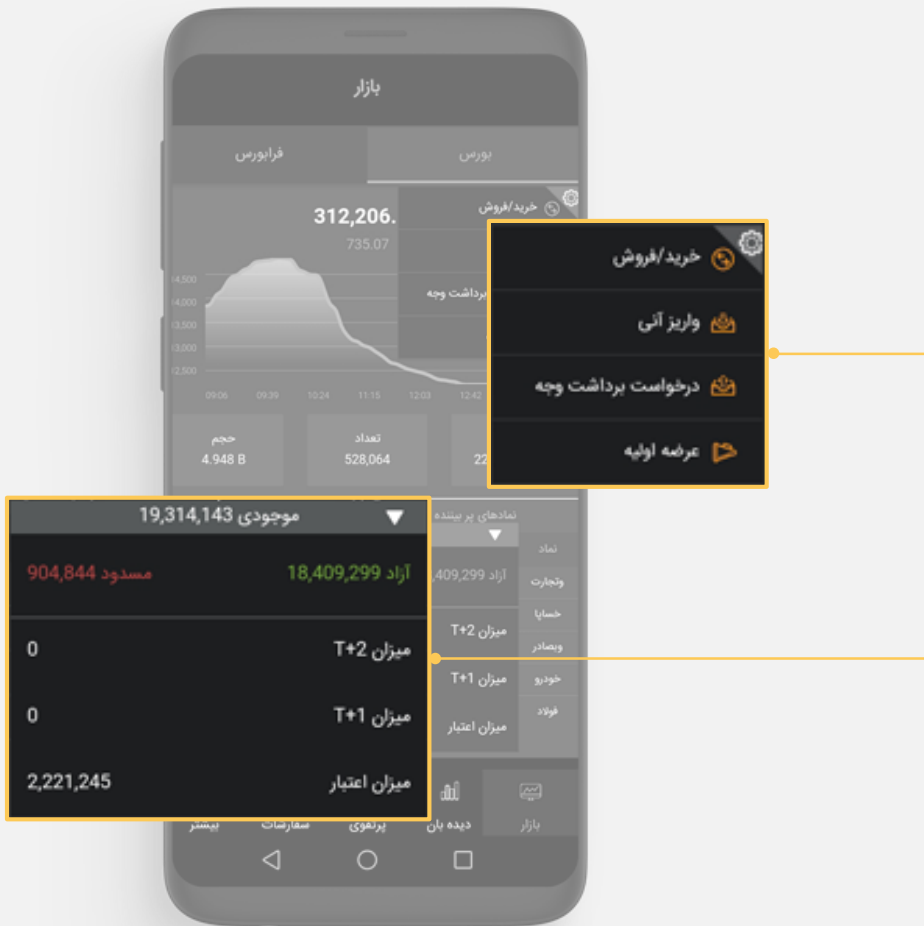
بازار

فرابورس

بورس

312,206.
735.07

خرید/فروش

برداشت وجه

14,500
14,000
13,500
13,000
12,500

09:06 09:39 10:24 11:15 12:03 12:42

حجم
4.948 B

تعداد
528,064

22

خرید/فروش

واریز آنی

درخواست برداشت وجه

عرضه اولیه

موجودی 19,314,143

آزاد 18,409,299

مسدود 904,844

میزان T+2
0

میزان T+1
0

میزان اعتبار
2,221,245

نمادهای پر بیننده

نماد
وتجارت
خساپا
وبصادر
خودرو
فولاد

آزاد 409,299

میزان T+2

میزان T+1

میزان اعتبار

بیشتر
سفارشات
پرتفوی
دیده بان
بازار